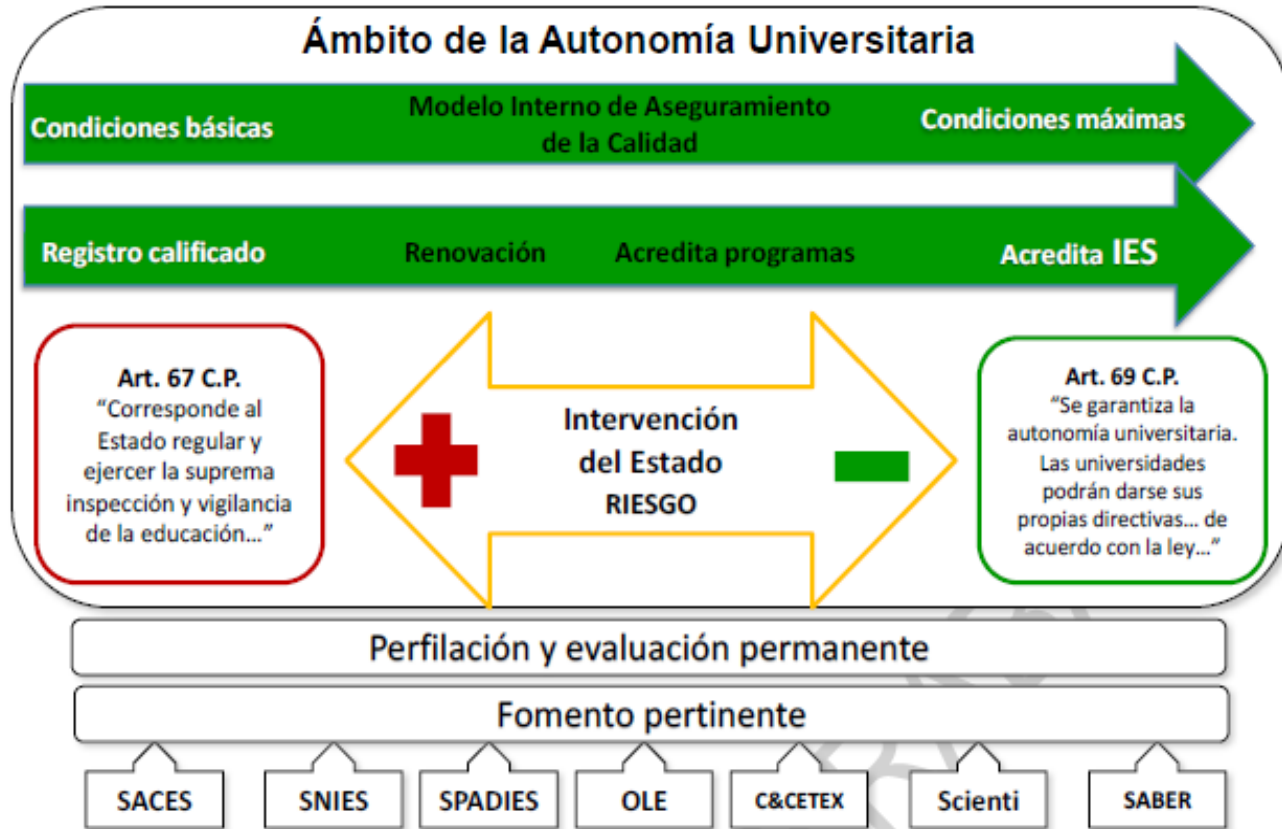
Ámbito de la Autonomía Universitaria

Condiciones básicas

Modelo Interno de Aseguramiento de la Calidad

Condiciones máximas

Registro calificado

Renovación

Acredita programas

Acredita IES

Art. 67 C.P.
“Corresponde al Estado regular y ejercer la suprema inspección y vigilancia de la educación…”

Intervención del Estado
RIESGO

Art. 69 C.P.
“Se garantiza la autonomía universitaria. Las universidades podrán darse sus propias directivas… de acuerdo con la ley…”

Perfilación y evaluación permanente

Fomento pertinente

SACES

SNIES

SPADIES

OLE

C&CETEX

Scienti

SABER